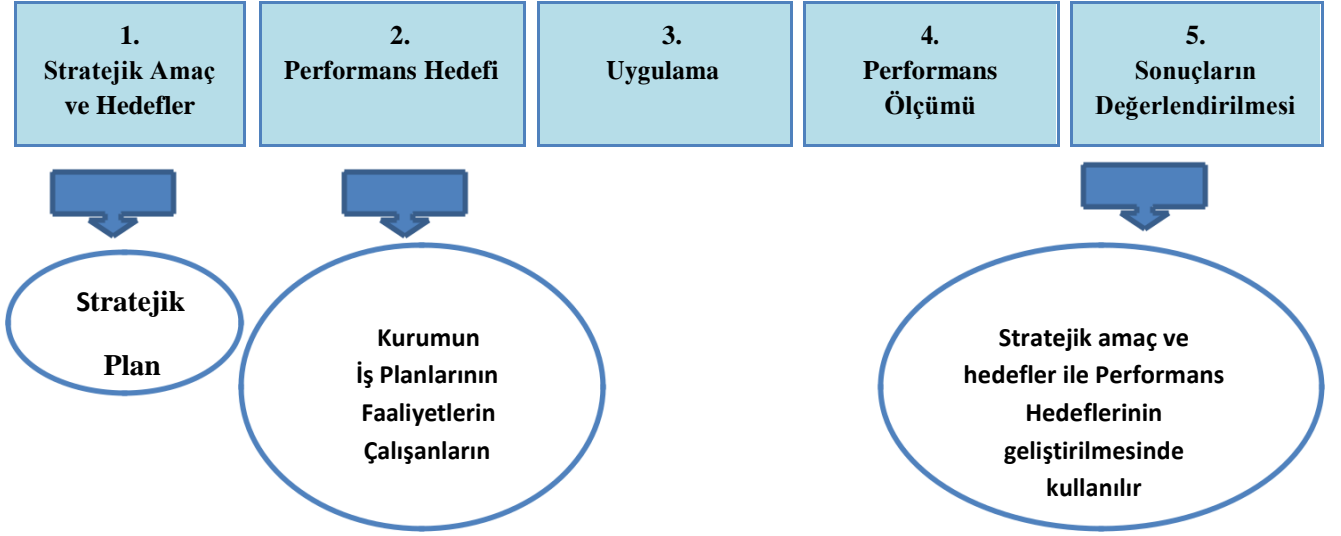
1.
Stratejik Amaç ve Hedefler

2.
Performans Hedefi

3.
Uygulama

4.
Performans Ölçümü

5.
Sonuçların Değerlendirilmesi

Stratejik

Plan

Kurumun
İş Planlarının
Faaliyetlerin
Çalışanların

Stratejik amaç ve hedefler ile Performans Hedeflerinin geliştirilmesinde kullanılır